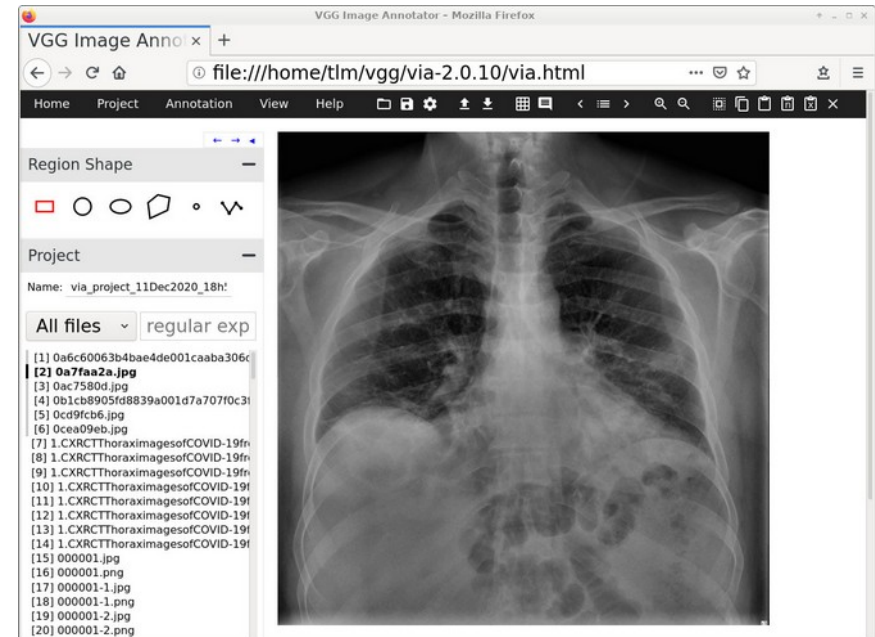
VGG Image Annotator - Mozilla Firefox

VGG Image Anno ×  +

file:///home/tlm/vgg/via-2.0.10/via.html

Home   Project   Annotation   View   Help

Region Shape

Project

Name: via_project_11Dec2020_18h!

All files   regular exp

[1] 0a6c60063b4bae4de001caaba306c
[2] 0a7faa2a.jpg
[3] 0ac7580d.jpg
[4] 0b1cb8905fd8839a001d7a707f0c3
[5] 0cd9fcb6.jpg
[6] 0cea09eb.jpg
[7] 1.CXRCTThoraximagesofCOVID-19fr
[8] 1.CXRCTThoraximagesofCOVID-19fr
[9] 1.CXRCTThoraximagesofCOVID-19fr
[10] 1.CXRCTThoraximagesofCOVID-19f
[11] 1.CXRCTThoraximagesofCOVID-19f
[12] 1.CXRCTThoraximagesofCOVID-19f
[13] 1.CXRCTThoraximagesofCOVID-19f
[14] 1.CXRCTThoraximagesofCOVID-19f
[15] 000001.jpg
[16] 000001.png
[17] 000001-1.jpg
[18] 000001-1.png
[19] 000001-2.jpg
[20] 000001-2.png